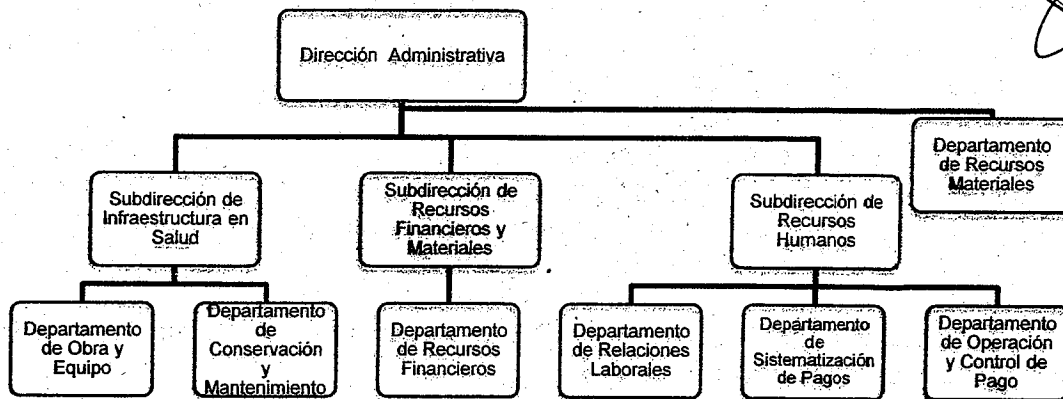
Dirección Administrativa

Subdirección de Infraestructura en Salud

Subdirección de Recursos Financieros y Materiales

Subdirección de Recursos Humanos

Departamento de Recursos Materiales

Departamento de Obra y Equipo

Departamento de Conservación y Mantenimiento

Departamento de Recursos Financieros

Departamento de Relaciones Laborales

Departamento de Sistematización de Pagos

Departamento de Operación y Control de Pago